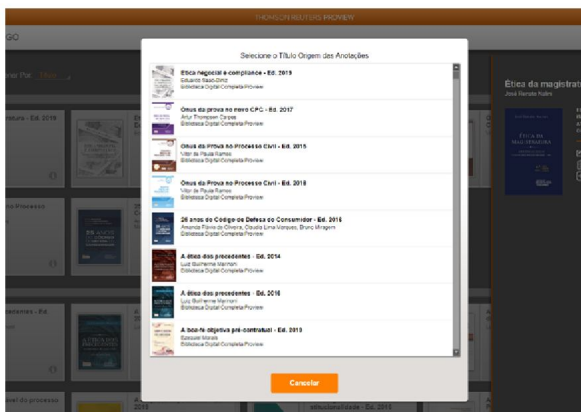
THOMSON REUTERS PROVIEW

GO

Selecione o Título Origem das Anotações

Ética negocial e compliance - Ed. 2019
Eduardo Saad-Diniz
Biblioteca Digital Completa Proview

Ônus da prova no novo CPC - Ed. 2017
Artur Thompsen Carpes
Biblioteca Digital Completa Proview

Ônus da Prova no Processo Civil - Ed. 2015
Vitor de Paula Ramos
Biblioteca Digital Completa Proview

Ônus da Prova no Processo Civil - Ed. 2018
Vitor de Paula Ramos
Biblioteca Digital Completa Proview

25 anos do Código de Defesa do Consumidor - Ed. 2016
Amanda Flávio de Oliveira, Claudia Lima Marques, Bruno Miragem
Biblioteca Digital Completa Proview

A ética dos precedentes - Ed. 2014
Luiz Guilherme Marinoni
Biblioteca Digital Completa Proview

A ética dos precedentes - Ed. 2016
Luiz Guilherme Marinoni
Biblioteca Digital Completa Proview

A boa-fé objetiva pré-contratual - Ed. 2013
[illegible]
Biblioteca Digital Completa Proview

Cancelar

Ética da magistrat
José Renato Nalini